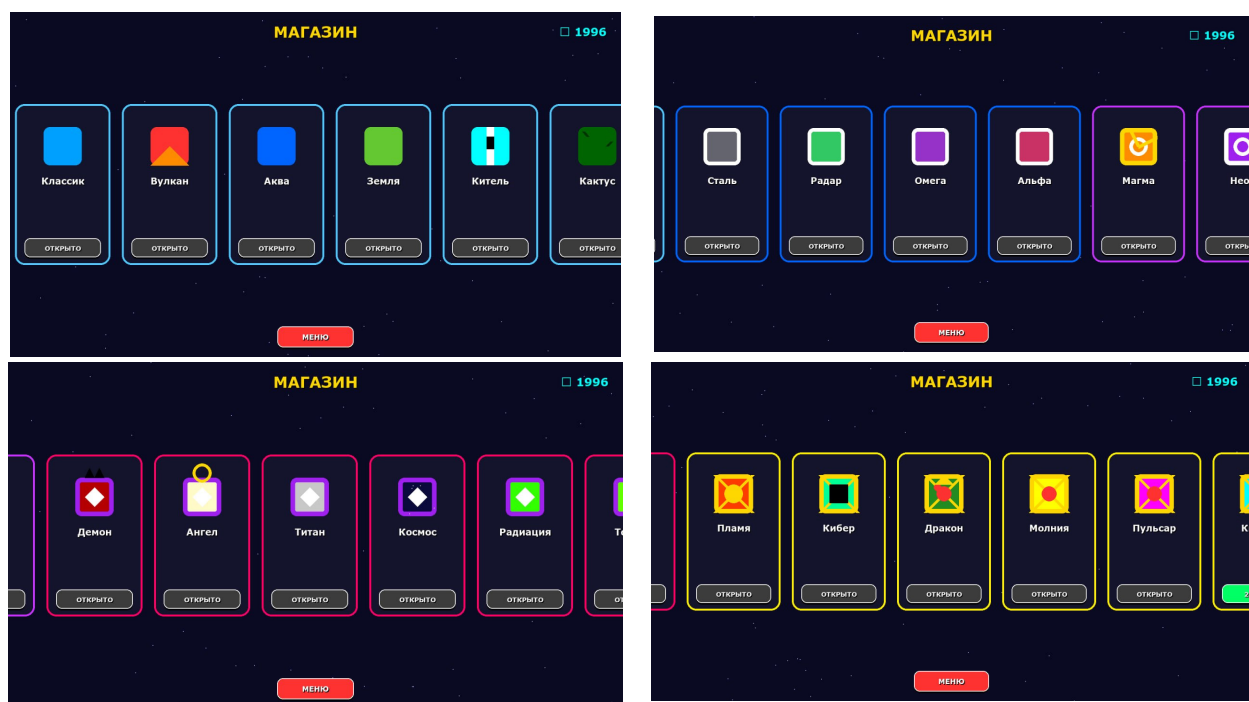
МАГАЗИН
1996

Классик
ОТКРЫТО
Вулкан
ОТКРЫТО
Аква
ОТКРЫТО
Земля
ОТКРЫТО
Китель
ОТКРЫТО
Кактус
ОТКРЫТО

МЕНЮ

МАГАЗИН
1996

Сталь
ОТКРЫТО
Радар
ОТКРЫТО
Омега
ОТКРЫТО
Альфа
ОТКРЫТО
Магма
ОТКРЫТО
Нео
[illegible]

МЕНЮ

МАГАЗИН
1996

Демон
ОТКРЫТО
Ангел
ОТКРЫТО
Титан
ОТКРЫТО
Космос
ОТКРЫТО
Радиация
ОТКРЫТО
То
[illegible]

МЕНЮ

МАГАЗИН
1996

Пламя
ОТКРЫТО
Кибер
ОТКРЫТО
Дракон
ОТКРЫТО
Молния
ОТКРЫТО
Пульсар
ОТКРЫТО
К
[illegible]

МЕНЮ